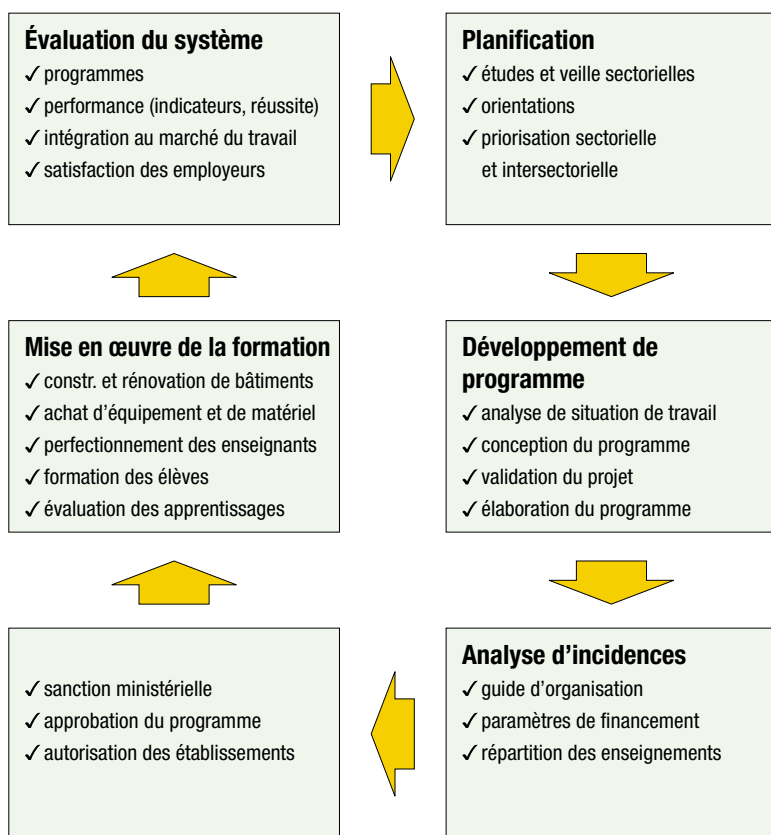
**Évaluation du système**
✓ programmes
✓ performance (indicateurs, réussite)
✓ intégration au marché du travail
✓ satisfaction des employeurs

**Planification**
✓ études et veille sectorielles
✓ orientations
✓ priorisation sectorielle et intersectorielle

**Mise en œuvre de la formation**
✓ constr. et rénovation de bâtiments
✓ achat d'équipement et de matériel
✓ perfectionnement des enseignants
✓ formation des élèves
✓ évaluation des apprentissages

**Développement de programme**
✓ analyse de situation de travail
✓ conception du programme
✓ validation du projet
✓ élaboration du programme

✓ sanction ministérielle
✓ approbation du programme
✓ autorisation des établissements

**Analyse d'incidences**
✓ guide d'organisation
✓ paramètres de financement
✓ répartition des enseignements